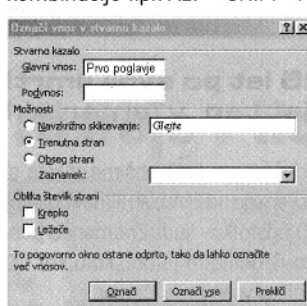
kombinacijo tipk Alt + Shift + X

Označi vnos v stvarno kazalo

?|×

Stvarno kazalo

Glavni vnos: Prvo poglavje

Podvnos:

Možnosti

Navzkrižno sklicevanje: Glejte

Trenutna stran

Obseg strani

Zaznamek:

Oblika številk strani

Krepko

Ležeče

To pogovorno okno ostane odprto, tako da lahko označite več vnosov.

Označi

Označi vse

Prekliči